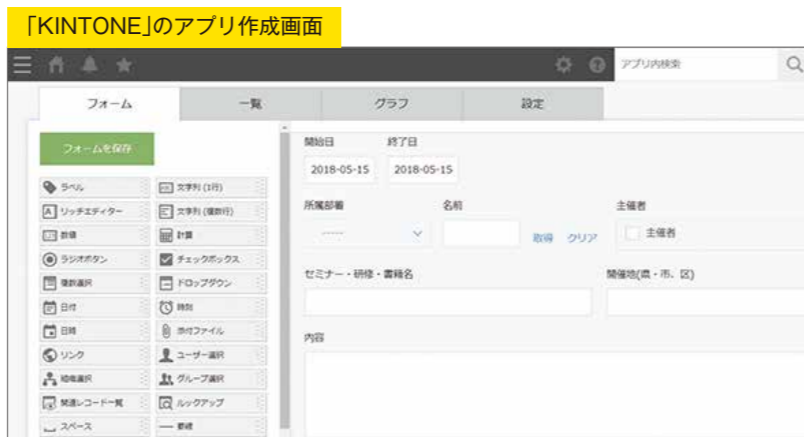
「KINTONE」のアプリ作成画面

アプリ内検索

フォーム
一覧
グラフ
設定

フォームを保存

ラベル
文字列 (1行)
リッチエディター
文字列 (複数行)
数値
計算
ラジオボタン
チェックボックス
複数選択
ドロップダウン
日付
時刻
日時
添付ファイル
リンク
ユーザー選択
組織選択
グループ選択
関連レコード一覧
ルックアップ
スペース
罫線

開始日
2018-05-15
終了日
2018-05-15

所属部署
-----
名前
取得 クリア
主催者
主催者

セミナー・研修・書籍名
開催地(県・市、区)

内容